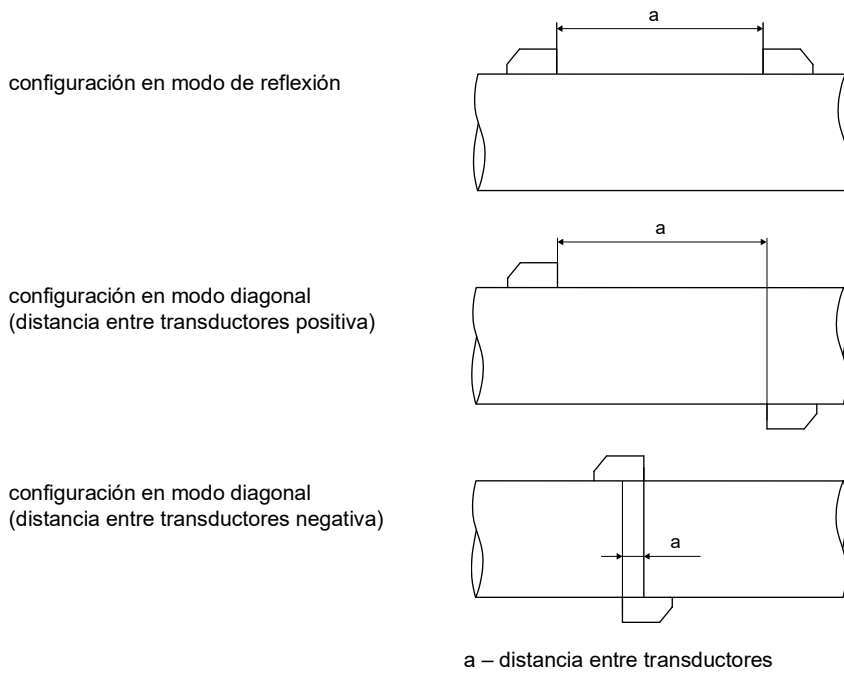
configuración en modo de reflexión

a

configuración en modo diagonal (distancia entre transductores positiva)

a

configuración en modo diagonal (distancia entre transductores negativa)

a

a – distancia entre transductores